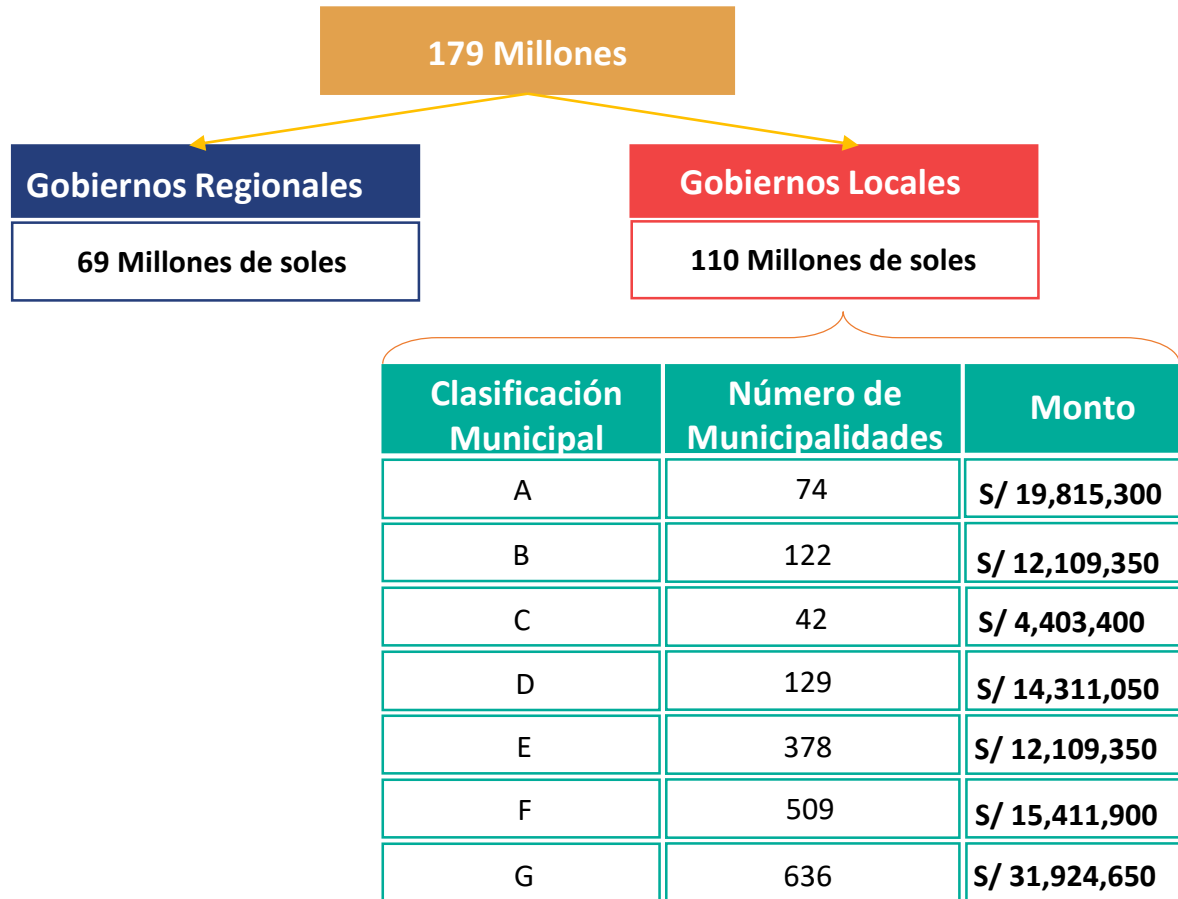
179 Millones

Gobiernos Regionales

69 Millones de soles

Gobiernos Locales

110 Millones de soles

| Clasificación Municipal | Número de Municipalidades | Monto |
|---|---|---|
| A | 74 | S/ 19,815,300 |
| B | 122 | S/ 12,109,350 |
| C | 42 | S/ 4,403,400 |
| D | 129 | S/ 14,311,050 |
| E | 378 | S/ 12,109,350 |
| F | 509 | S/ 15,411,900 |
| G | 636 | S/ 31,924,650 |